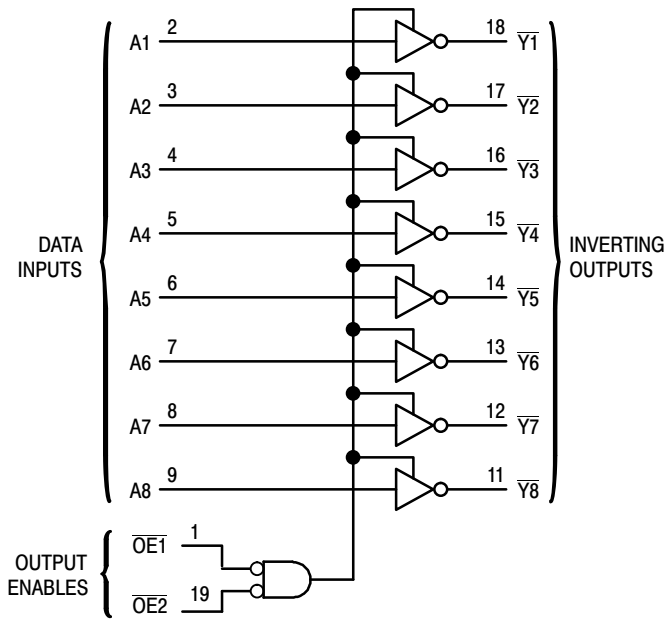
DATA INPUTS

A1 2
A2 3
A3 4
A4 5
A5 6
A6 7
A7 8
A8 9

18 $\overline{Y1}$
17 $\overline{Y2}$
16 $\overline{Y3}$
15 $\overline{Y4}$
14 $\overline{Y5}$
13 $\overline{Y6}$
12 $\overline{Y7}$
11 $\overline{Y8}$

INVERTING OUTPUTS

OUTPUT ENABLES

$\overline{OE1}$ 1
$\overline{OE2}$ 19